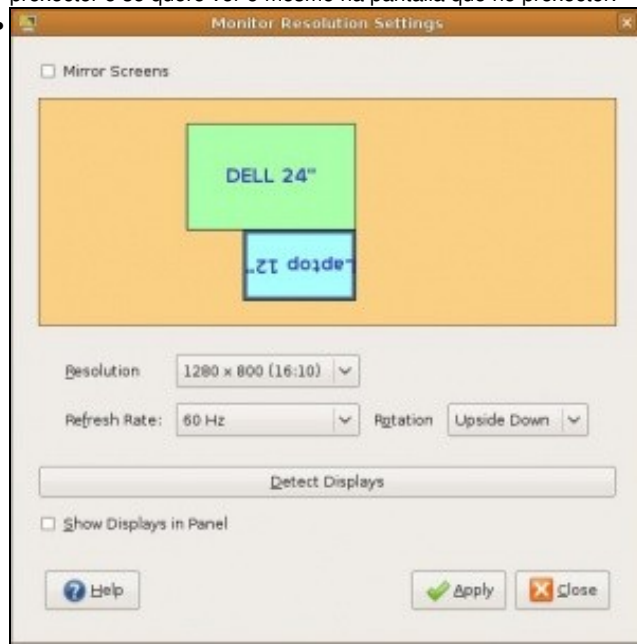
proxector e só quero ver o mesmo na pantalla que no proxector

Monitor Resolution Settings

Mirror Screens

DELL 24"

Laptop 12"

Resolution 1280 x 800 (16:10)

Refresh Rate: 60 Hz Rotation Upside Down

Detect Displays

Show Displays in Panel

Help

Apply

Close